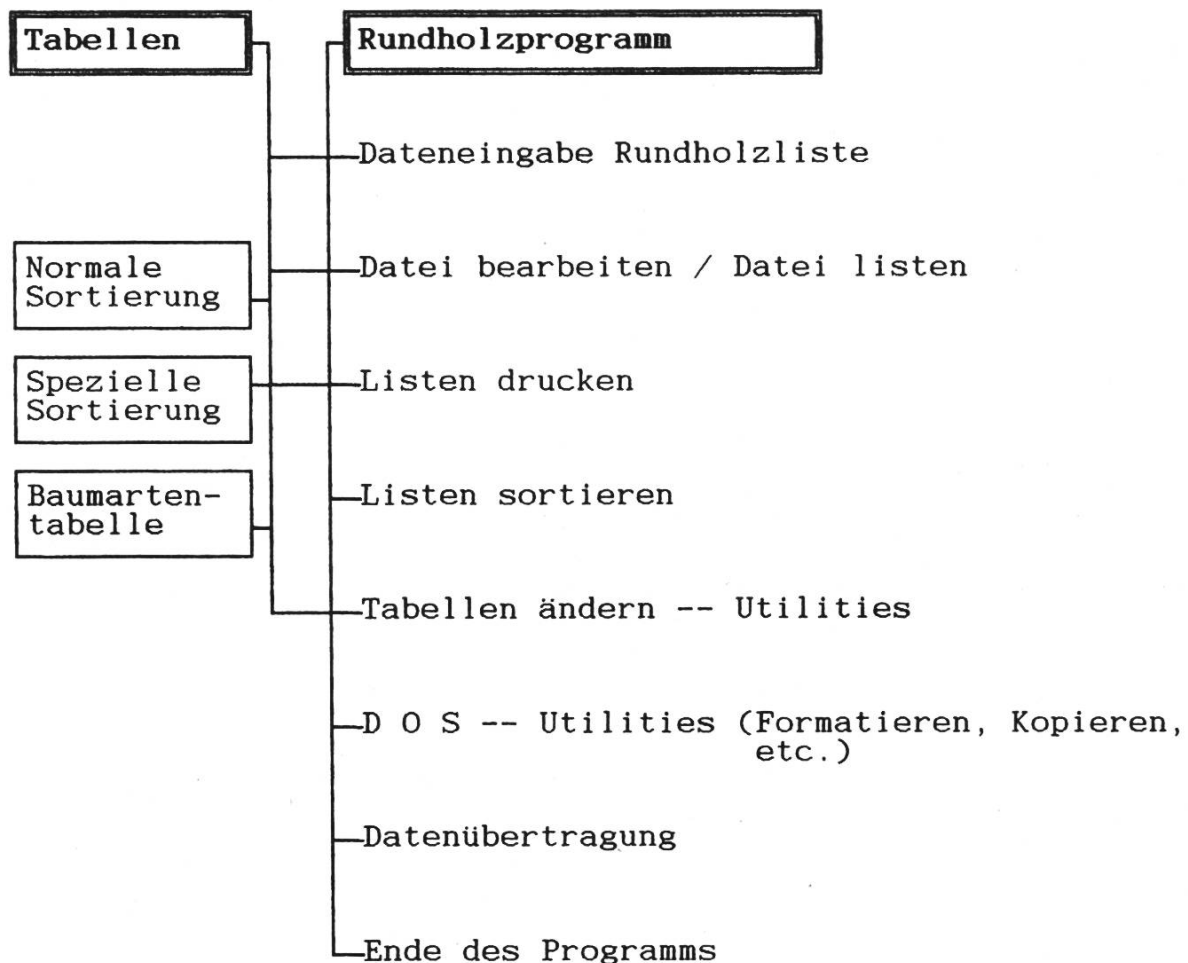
Tabellen

Rundholzprogramm

Dateneingabe Rundholzliste

Normale Sortierung

Datei bearbeiten / Datei listen

Spezielle Sortierung

Listen drucken

Baumartentabelle

Listen sortieren

Tabellen ändern -- Utilities

D O S -- Utilities (Formatieren, Kopieren, etc.)

Datenübertragung

Ende des Programms